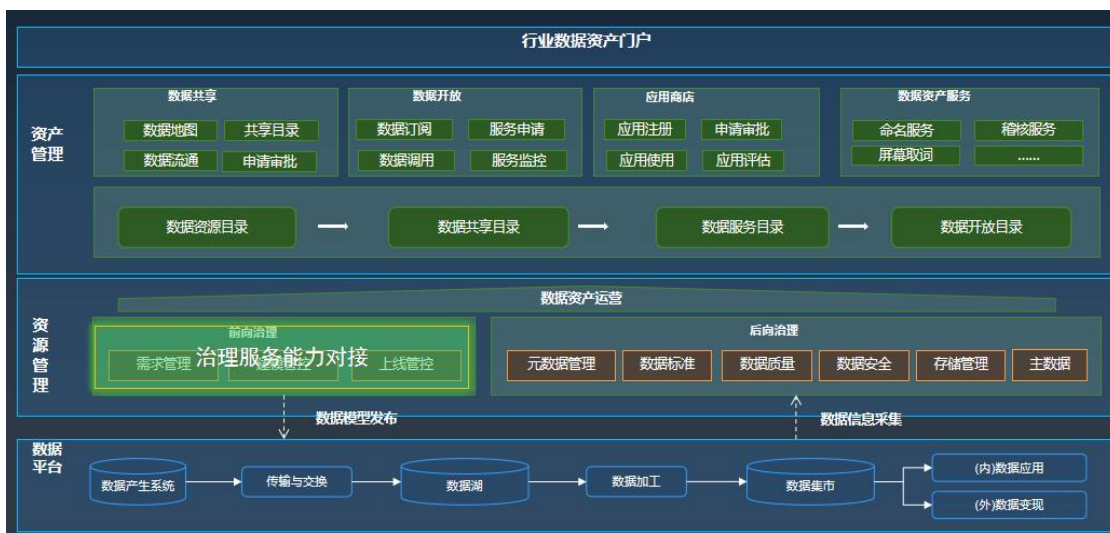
行业数据资产门户

资产管理

数据共享
数据地图
共享目录
数据流通
申请审批

数据开放
数据订阅
服务申请
数据调用
服务监控

应用商店
应用注册
申请审批
应用使用
应用评估

数据资产服务
命名服务
稽核服务
屏幕取词
......

数据资源目录
数据共享目录
数据服务目录
数据开放目录

资源管理

数据资产运营

前向治理
需求管理
治理服务能力对接
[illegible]
上线管控

后向治理
元数据管理
数据标准
数据质量
数据安全
存储管理
主数据

数据模型发布
数据信息采集

数据平台
数据产生系统
传输与交换
数据湖
数据加工
数据集市
(内)数据应用
(外)数据变现